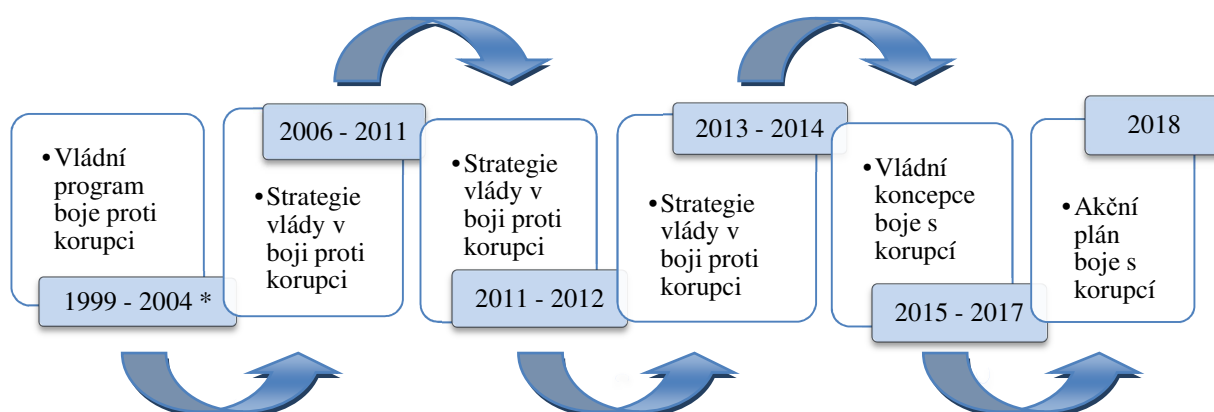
• Vládní program boje proti korupci

1999 - 2004 *

2006 - 2011

• Strategie vlády v boji proti korupci

• Strategie vlády v boji proti korupci

2011 - 2012

2013 - 2014

• Strategie vlády v boji proti korupci

• Vládní koncepce boje s korupcí

2015 - 2017

2018

• Akční plán boje s korupcí